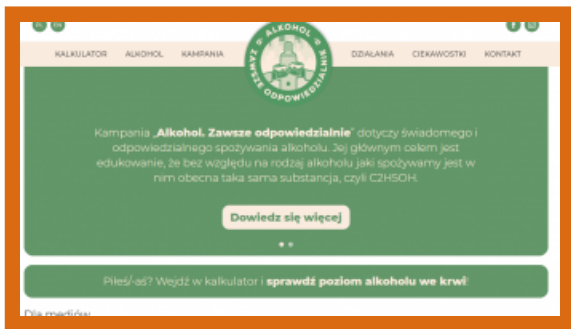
PL EN

KALKULATOR ALKOHOL KAMPANIA

ALKOHOL ZAWSZE ODPOWIEDZIALNIE

DZIAŁANIA CIEKAWOSTKI KONTAKT

Kampania „**Alkohol. Zawsze odpowiedzialnie**" dotyczy świadomego i odpowiedzialnego spożywania alkoholu. Jej głównym celem jest edukowanie, że bez względu na rodzaj alkoholu jaki spożywany jest w nim obecna taka sama substancja, czyli C2H5OH.

Dowiedz się więcej

Piłeś/aś? Wejdź w kalkulator i **sprawdź poziom alkoholu we krwi**!

Dla mediów